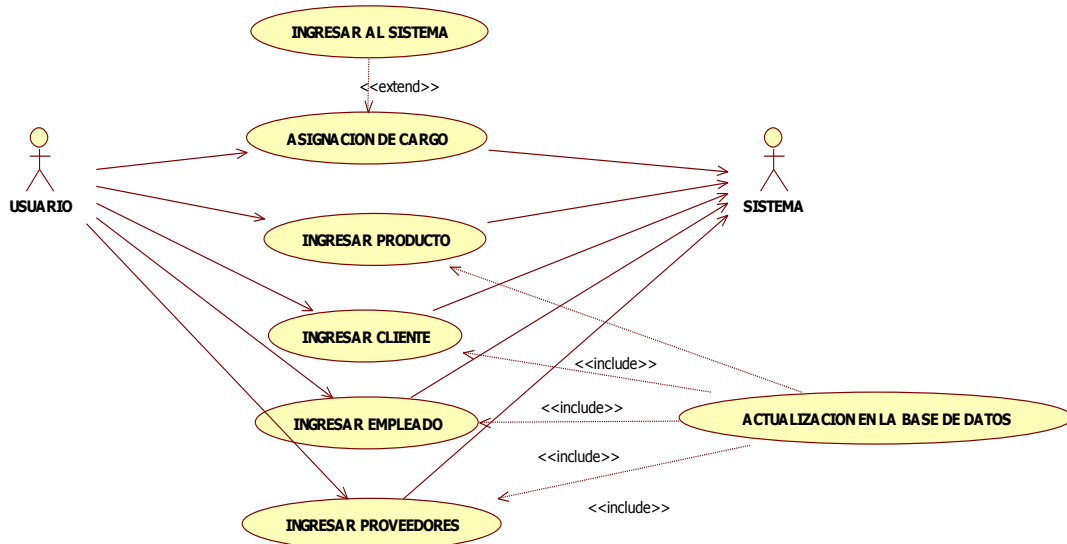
INGRESAR AL SISTEMA

<<extend>>

ASIGNACION DE CARGO

USUARIO

SISTEMA

INGRESAR PRODUCTO

INGRESAR CLIENTE

<<include>>

<<include>>

INGRESAR EMPLEADO

ACTUALIZACION EN LA BASE DE DATOS

<<include>>

<<include>>

INGRESAR PROVEEDORES